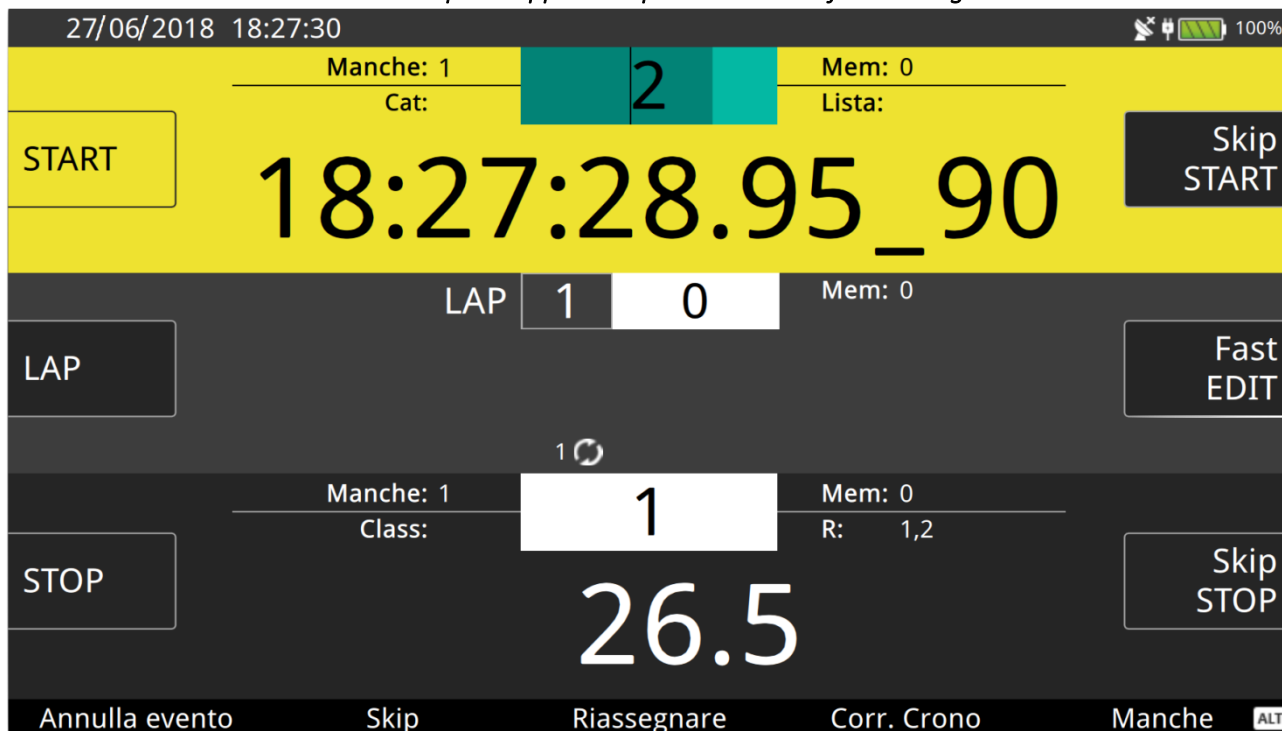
27/06/2018 18:27:30

100%

Manche: 1
Cat:

2

Mem: 0
Lista:

START

18:27:28.95_90

Skip START

LAP

1

0

Mem: 0

LAP

Fast EDIT

1

Manche: 1
Class:

1

Mem: 0
R: 1,2

STOP

26.5

Skip STOP

Annulla evento

Skip

Riassegnare

Corr. Crono

Manche

ALT